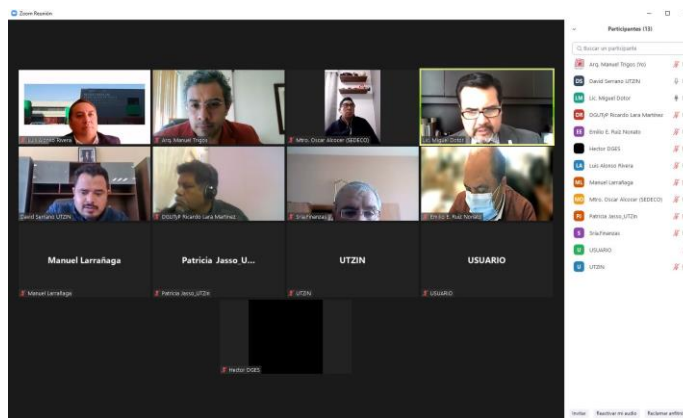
Zoom Reunión

Luis Alonso Rivera
Arq. Manuel Trigos
Mtro. Oscar Alcocer (SEDECO)
Lic. Miguel Dotor
David Serrano UTZIN
DGUTyP Ricardo Lara Martinez
SriaFinanzas
Emilio E. Ruiz Nonato

Manuel Larrañaga
Patricia Jasso_U...
UTZIN
USUARIO
Manuel Larrañaga
Patricia Jasso_UTZin
UTZIN
USUARIO
Hector DGES

Participantes (13)
Buscar un participante
Arq. Manuel Trigos (Yo)
David Serrano UTZIN
Lic. Miguel Dotor
DGUTyP Ricardo Lara Martinez
Emilio E. Ruiz Nonato
Hector DGES
Luis Alonso Rivera
Manuel Larrañaga
Mtro. Oscar Alcocer (SEDECO)
Patricia Jasso_UTZin
SriaFinanzas
USUARIO
UTZIN

Invitar
Reactivar mi audio
Reclamar anfitr